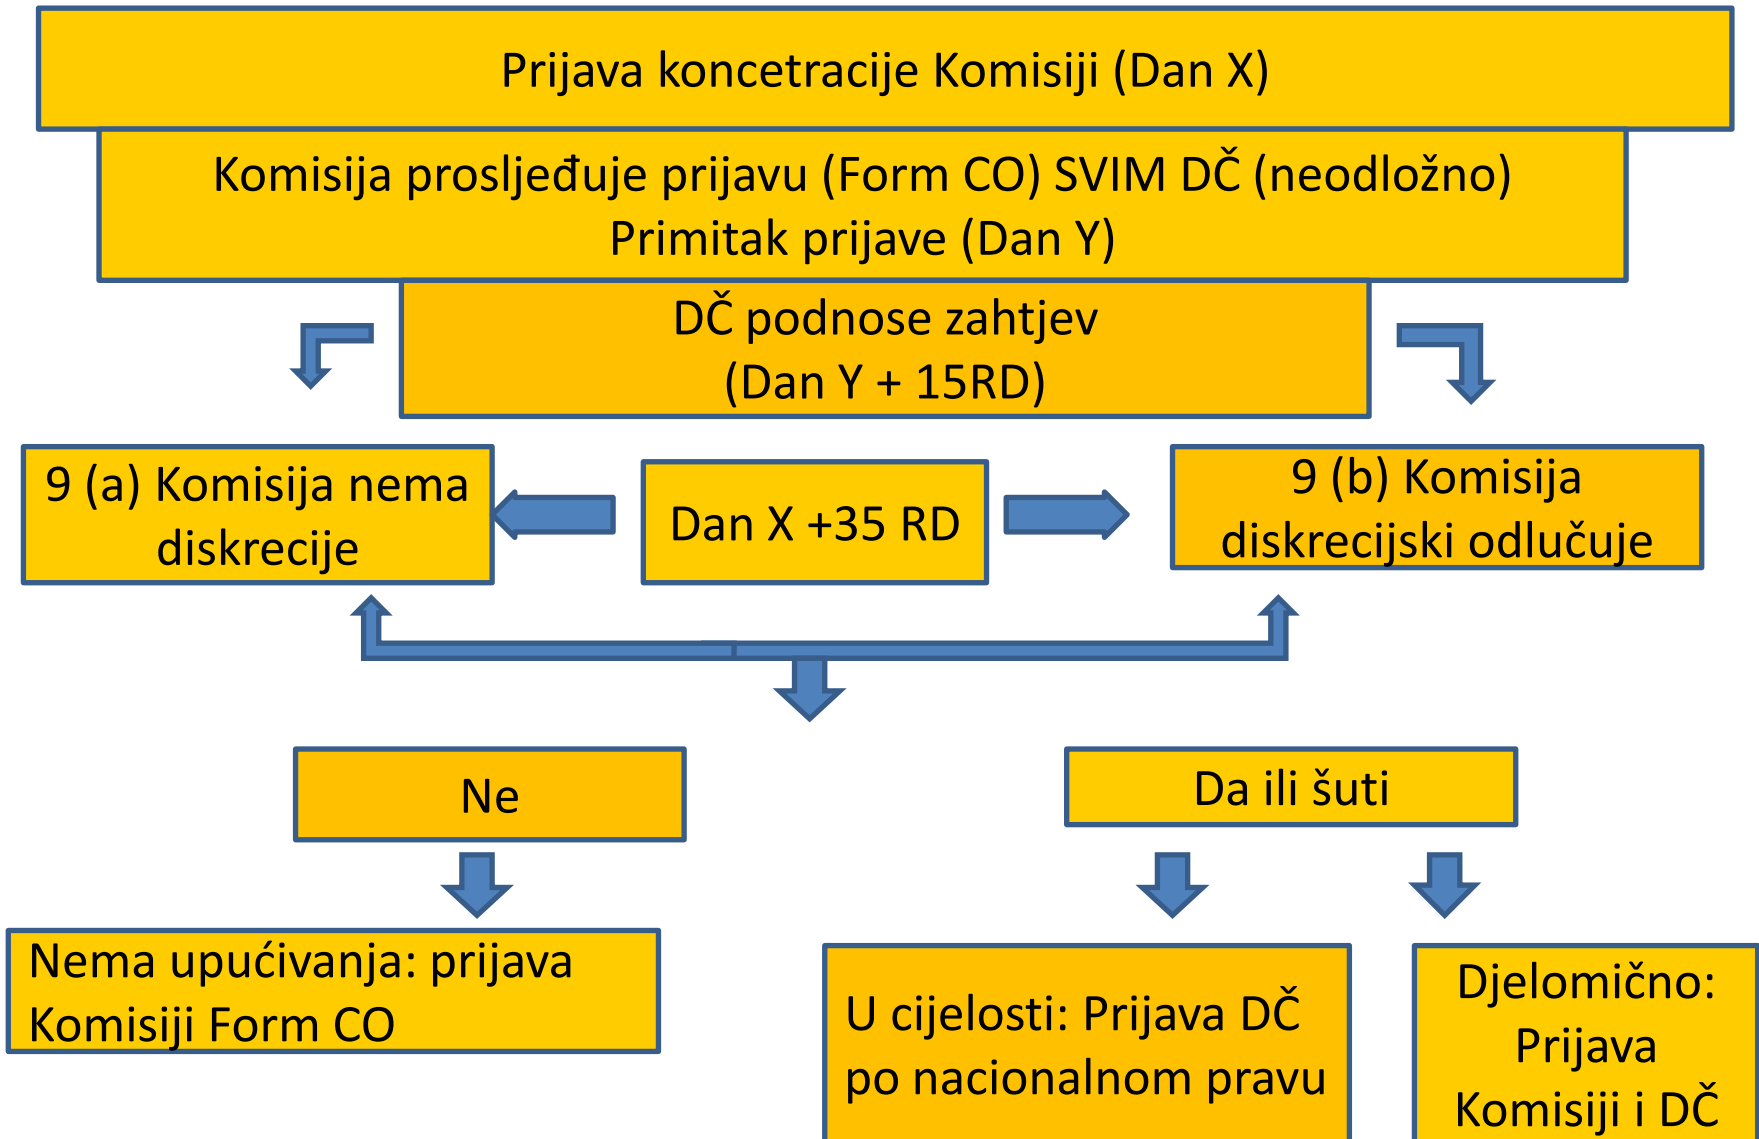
Prijava koncetracije Komisiji (Dan X)

Komisija prosljeđuje prijavu (Form CO) SVIM DČ (neodložno)
Primitak prijave (Dan Y)

DČ podnose zahtjev
(Dan Y + 15RD)

9 (a) Komisija nema diskrecije

Dan X +35 RD

9 (b) Komisija diskrecijski odlučuje

Ne

Da ili šuti

Nema upućivanja: prijava Komisiji Form CO

U cijelosti: Prijava DČ po nacionalnom pravu

Djelomično: Prijava Komisiji i DČ